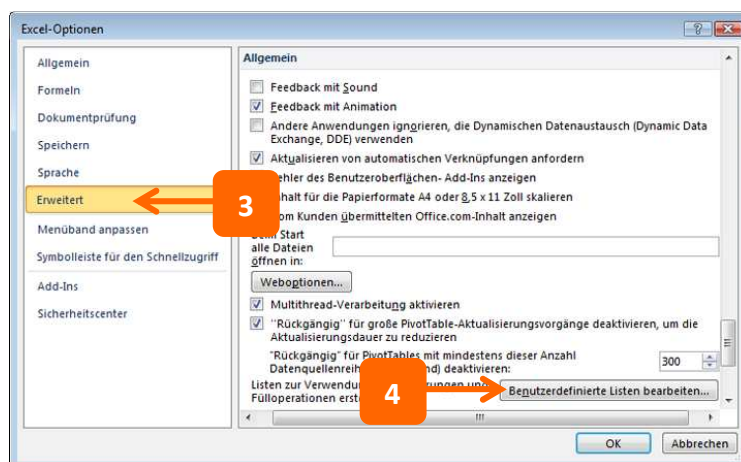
Excel-Optionen

Allgemein
Formeln
Dokumentprüfung
Speichern
Sprache
Erweitert
Menüband anpassen
Symbolleiste für den Schnellzugriff
Add-Ins
Sicherheitscenter

Allgemein

Feedback mit Sound
Feedback mit Animation
Andere Anwendungen ignorieren, die Dynamischen Datenaustausch (Dynamic Data Exchange, DDE) verwenden
Aktualisieren von automatischen Verknüpfungen anfordern
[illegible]ehler des Benutzeroberflächen- Add-Ins anzeigen
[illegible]halt für die Papierformate A4 oder 8,5 x 11 Zoll skalieren
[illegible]om Kunden übermittelten Office.com-Inhalt anzeigen
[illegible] Start alle Dateien öffnen in:
Weboptionen...
Multithread-Verarbeitung aktivieren
"Rückgängig" für große PivotTable-Aktualisierungsvorgänge deaktivieren, um die Aktualisierungsdauer zu reduzieren
"Rückgängig" für PivotTables mit mindestens dieser Anzahl Datenquellenrei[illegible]nd) deaktivieren:
300
Listen zur Verwendun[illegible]ungen un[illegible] Fülloperationen erst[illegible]
Benutzerdefinierte Listen bearbeiten...

3
4

OK
Abbrechen